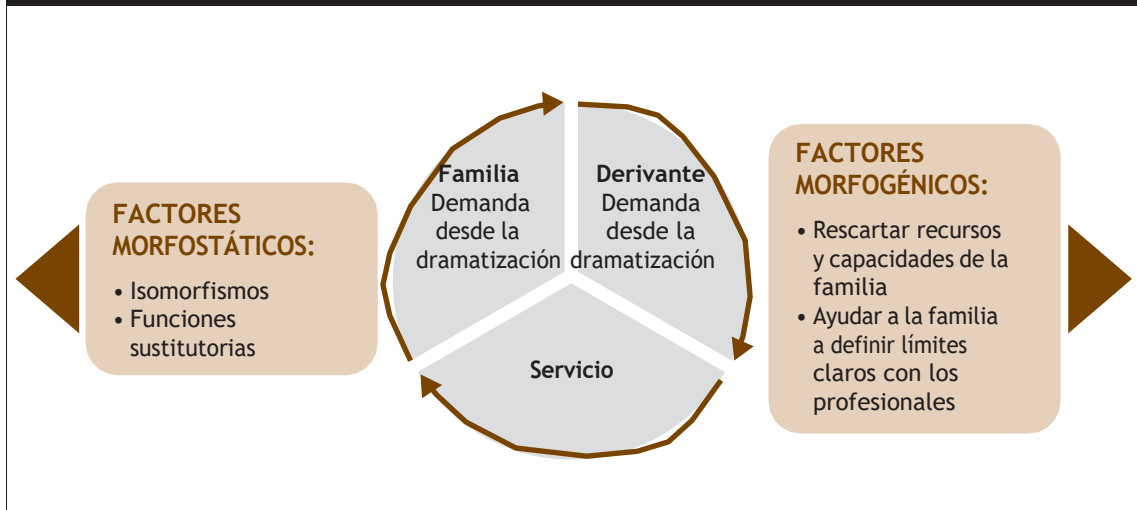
FACTORES MORFOSTÁTICOS:

• Isomorfismos
• Funciones sustitutorias

Familia
Demanda desde la dramatización

Derivante
Demanda desde la dramatización

Servicio

FACTORES MORFOGÉNICOS:

• Rescartar recursos y capacidades de la familia
• Ayudar a la familia a definir límites claros con los profesionales